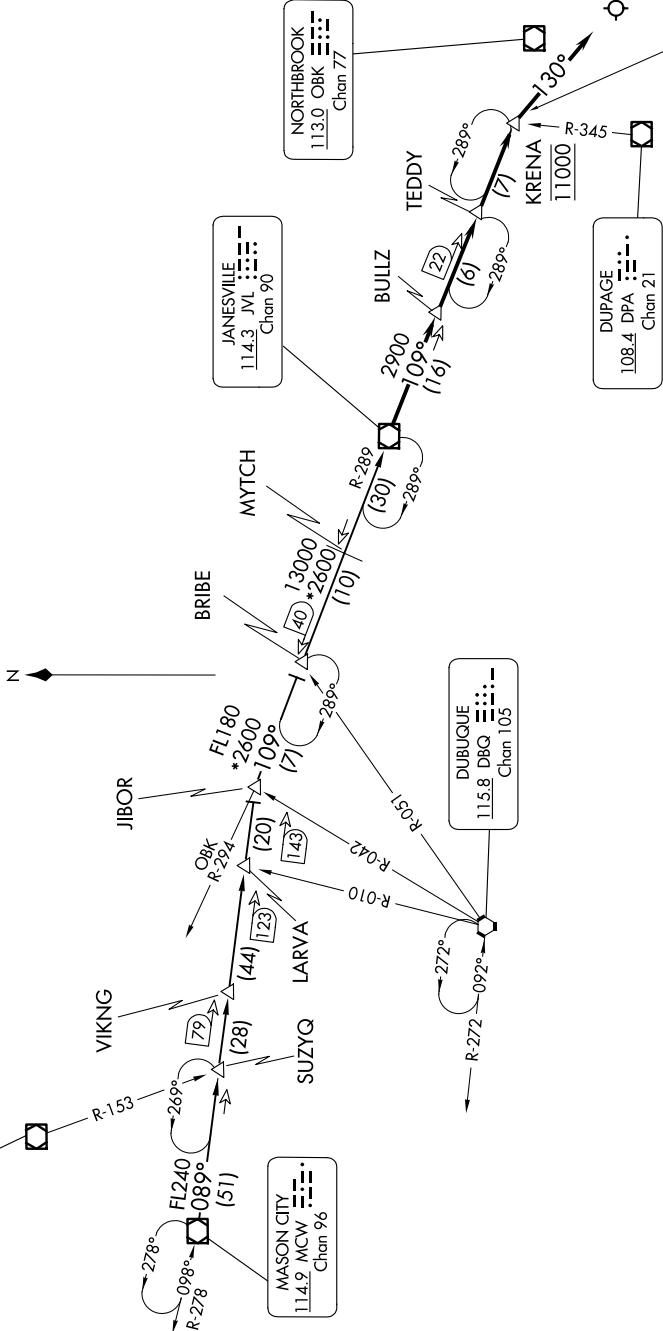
NORTHBROOK
113.0 OBK
Chan 77

130°

289°
TEDDY
(7)
R-345
KRENA
11000

JANESVILLE
114.3 JVL
Chan 90

22
BULLZ
(6)
289°

DUPAGE
108.4 DPA
Chan 21

2900
109°
(16)

MYTCH
R-289
(30)
289°

13000
*2600
(10)
40
BRIBE

N

289°

FL180
*2600
109°
(7)

DUBUQUE
115.8 DBQ
Chan 105

JIBOR
R-051
OBK
R-294
(20)
143
R-042
R-010

LARVA
123
(44)

VIKNG
79
(28)
SUZYQ

272°
092°
R-272

R-153
269°

FL240
089°
(51)

MASON CITY
114.9 MCW
Chan 96

278°
098°
R-278